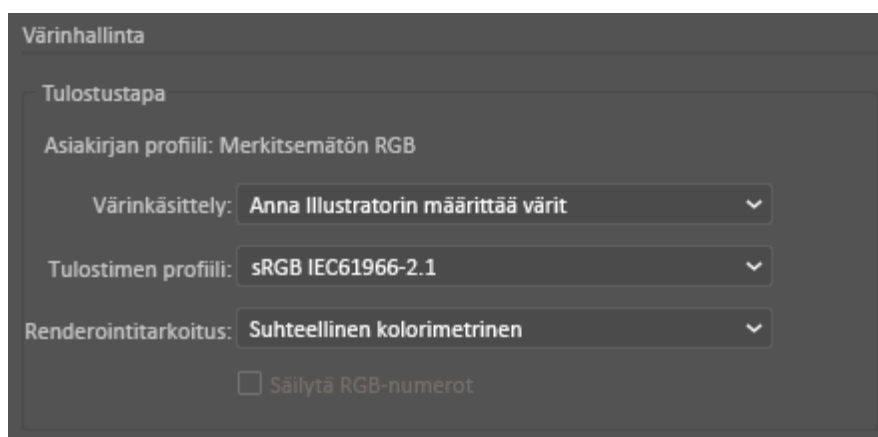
Värinhallinta

Tulostustapa

Asiakirjan profiili: Merkitsemätön RGB

Värinkäsittely: Anna Illustratorin määrittää värit

Tulostimen profiili: sRGB IEC61966-2.1

Renderointitarkoitus: Suhteellinen kolorimetrinen

Säilytä RGB-numerot